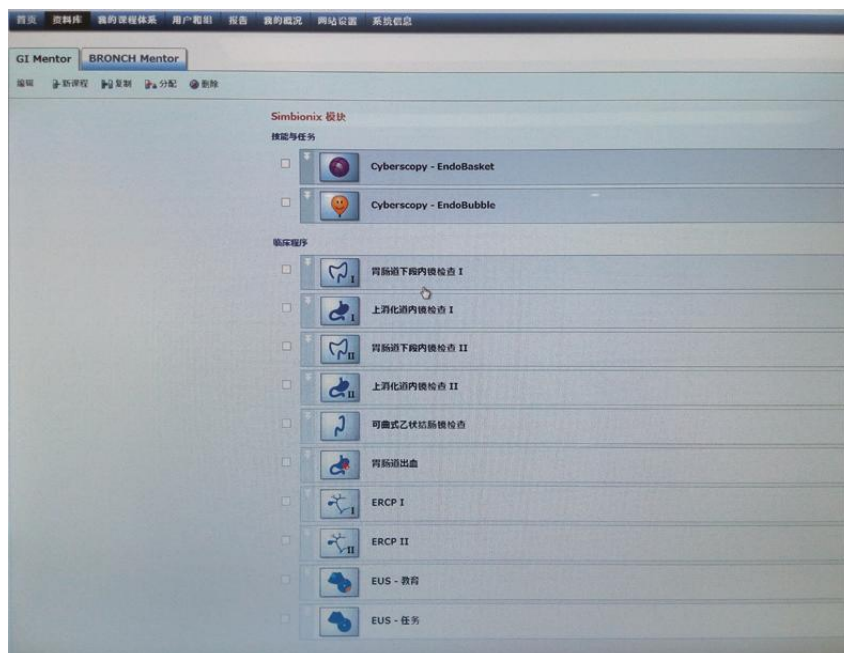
首页 资料库 我的课程体系 用户和组 报告 我的概况 网站设置 系统信息

GI Mentor BRONCH Mentor

编辑 新课程 复制 分配 删除

Simbionix 模块

技能与任务

Cyberscopy - EndoBasket

Cyberscopy - EndoBubble

临床程序

胃肠道下段内镜检查 I

上消化道内镜检查 I

胃肠道下段内镜检查 II

上消化道内镜检查 II

可曲式乙状结肠镜检查

胃肠道出血

ERCP I

ERCP II

EUS - 教育

EUS - 任务